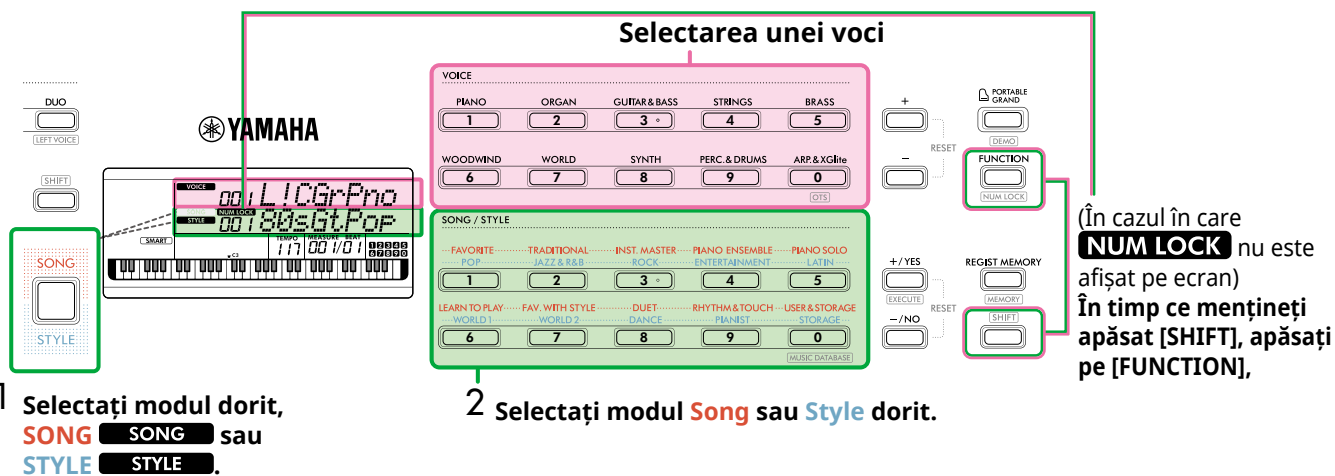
Selectarea unei voci

DUO
LEFT VOICE

YAMAHA

SHIFT

VOICE 001 L!CGrPno
STYLE NUM LOCK 001 80sGt.PoP
SMART
TEMPO MEASURE BEAT 117 001/01
C3

SONG
STYLE

VOICE
PIANO 1
ORGAN 2
GUITAR & BASS 3
STRINGS 4
BRASS 5
WOODWIND 6
WORLD 7
SYNTH 8
PERC. & DRUMS 9
ARP. & XGlite 0
OTS

SONG / STYLE
FAVORITE POP 1
TRADITIONAL JAZZ & R&B 2
INST. MASTER ROCK 3
PIANO ENSEMBLE ENTERTAINMENT 4
PIANO SOLO LATIN 5
LEARN TO PLAY WORLD 1 6
FAV. WITH STYLE WORLD 2 7
DUET DANCE 8
RHYTHM & TOUCH PIANIST 9
USER & STORAGE STORAGE 0
MUSIC DATABASE

+
–
RESET
+/ YES
EXECUTE
–/NO
RESET

PORTABLE GRAND
DEMO
FUNCTION
NUM LOCK
REGIST MEMORY
MEMORY
SHIFT

(În cazul în care NUM LOCK nu este afișat pe ecran)
În timp ce mențineți apăsat [SHIFT], apăsați pe [FUNCTION],

1 Selectați modul dorit, SONG SONG sau STYLE STYLE.

2 Selectați modul Song sau Style dorit.